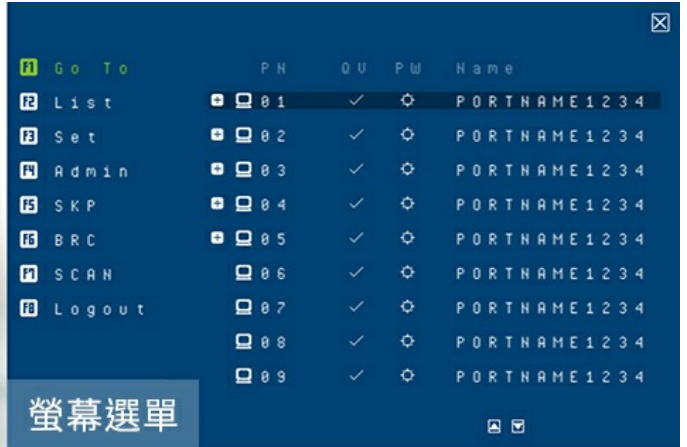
⊠

F1 Go To
F2 List
F3 Set
F4 Admin
F5 SKP
F6 BRC
F7 SCAN
F8 Logout

| PN | QV | PW | Name |
|---|---|---|---|
| 01 | ✓ | ☼ | PORTNAME1234 |
| 02 | ✓ | ☼ | PORTNAME1234 |
| 03 | ✓ | ☼ | PORTNAME1234 |
| 04 | ✓ | ☼ | PORTNAME1234 |
| 05 | ✓ | ☼ | PORTNAME1234 |
| 06 | ✓ | ☼ | PORTNAME1234 |
| 07 | ✓ | ☼ | PORTNAME1234 |
| 08 | ✓ | ☼ | PORTNAME1234 |
| 09 | ✓ | ☼ | PORTNAME1234 |

螢幕選單